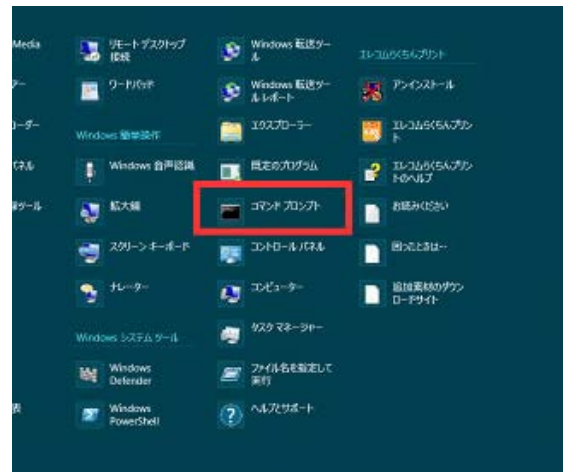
Media

ター

ーダー

ネル

ツール

表

リモート デスクトップ接続

ワードパッド

Windows 簡単操作

Windows 音声認識

拡大鏡

スクリーン キーボード

ナレーター

Windows システム ツール

Windows Defender

Windows PowerShell

Windows 転送ツール

Windows 転送ツール レポート

エクスプローラー

既定のプログラム

コマンド プロンプト

コントロール パネル

コンピューター

タスク マネージャー

ファイル名を指定して実行

ヘルプとサポート

エレコムらくらくプリント

アンインストール

エレコムらくらくプリント

エレコムらくらくプリントのヘルプ

お読みください

困ったときは…

追加素材のダウンロードサイト